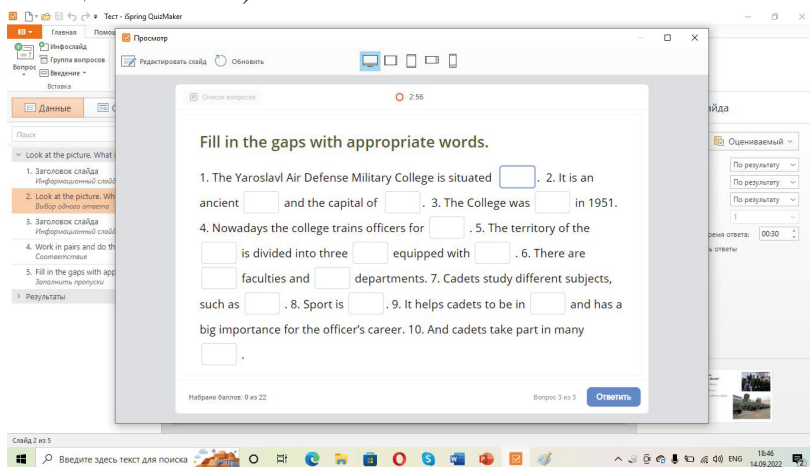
Тест - iSpring QuizMaker

Главная Помо

Инфослайд
Группа вопросов
Вопрос
Введение
Вставка

Данные

Поиск

Look at the picture. What

1. Заголовок слайда
Информационный слайд

2. Look at the picture. Wh
Выбор одного ответа

3. Заголовок слайда
Информационный слайд

4. Work in pairs and do th
Соответствие

5. Fill in the gaps with app
Заполнить пропуски

Результаты

Просмотр

Редактировать слайд Обновить

Список вопросов

2:56

Fill in the gaps with appropriate words.

1. The Yaroslavl Air Defense Military College is situated [ ] . 2. It is an ancient [ ] and the capital of [ ] . 3. The College was [ ] in 1951. 4. Nowadays the college trains officers for [ ] . 5. The territory of the [ ] is divided into three [ ] equipped with [ ] . 6. There are [ ] faculties and [ ] departments. 7. Cadets study different subjects, such as [ ] . 8. Sport is [ ] . 9. It helps cadets to be in [ ] and has a big importance for the officer's career. 10. And cadets take part in many [ ] .

Набрано баллов: 0 из 22

Вопрос 3 из 3

Ответить

айда

Оцениваемый

По результату
По результату
По результату
1
ремя ответа: 00:30
ь ответы

Слайд 2 из 5

Введите здесь текст для поиска

ENG
18:46
14.09.2022